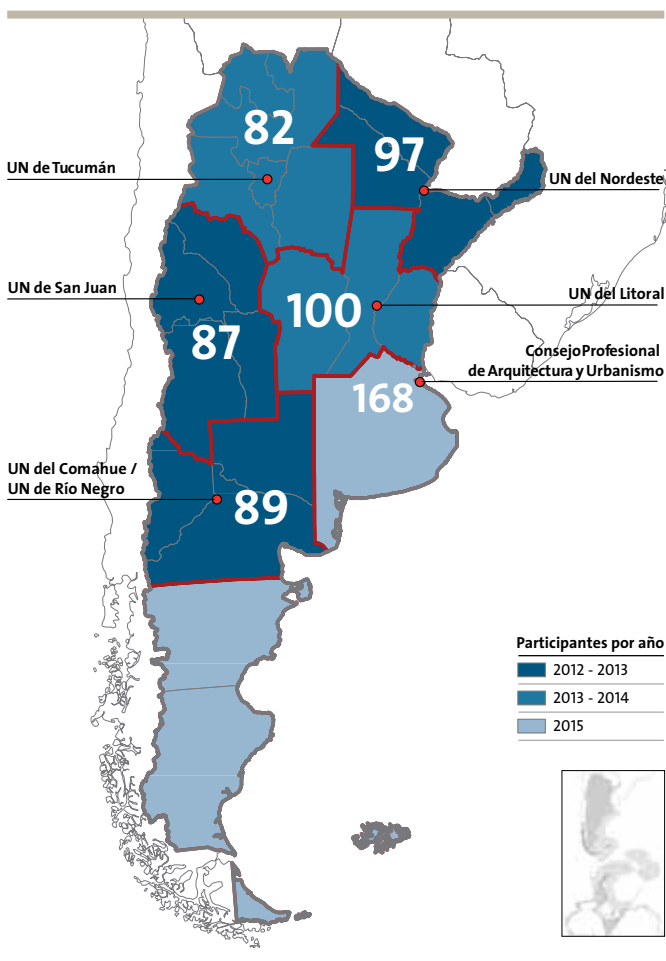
82

97

UN de Tucumán

UN del Nordeste

UN de San Juan

100

UN del Litoral

87

ConsejoProfesional de Arquitectura y Urbanismo

168

UN del Comahue / UN de Río Negro

89

Participantes por año

2012 - 2013

2013 - 2014

2015